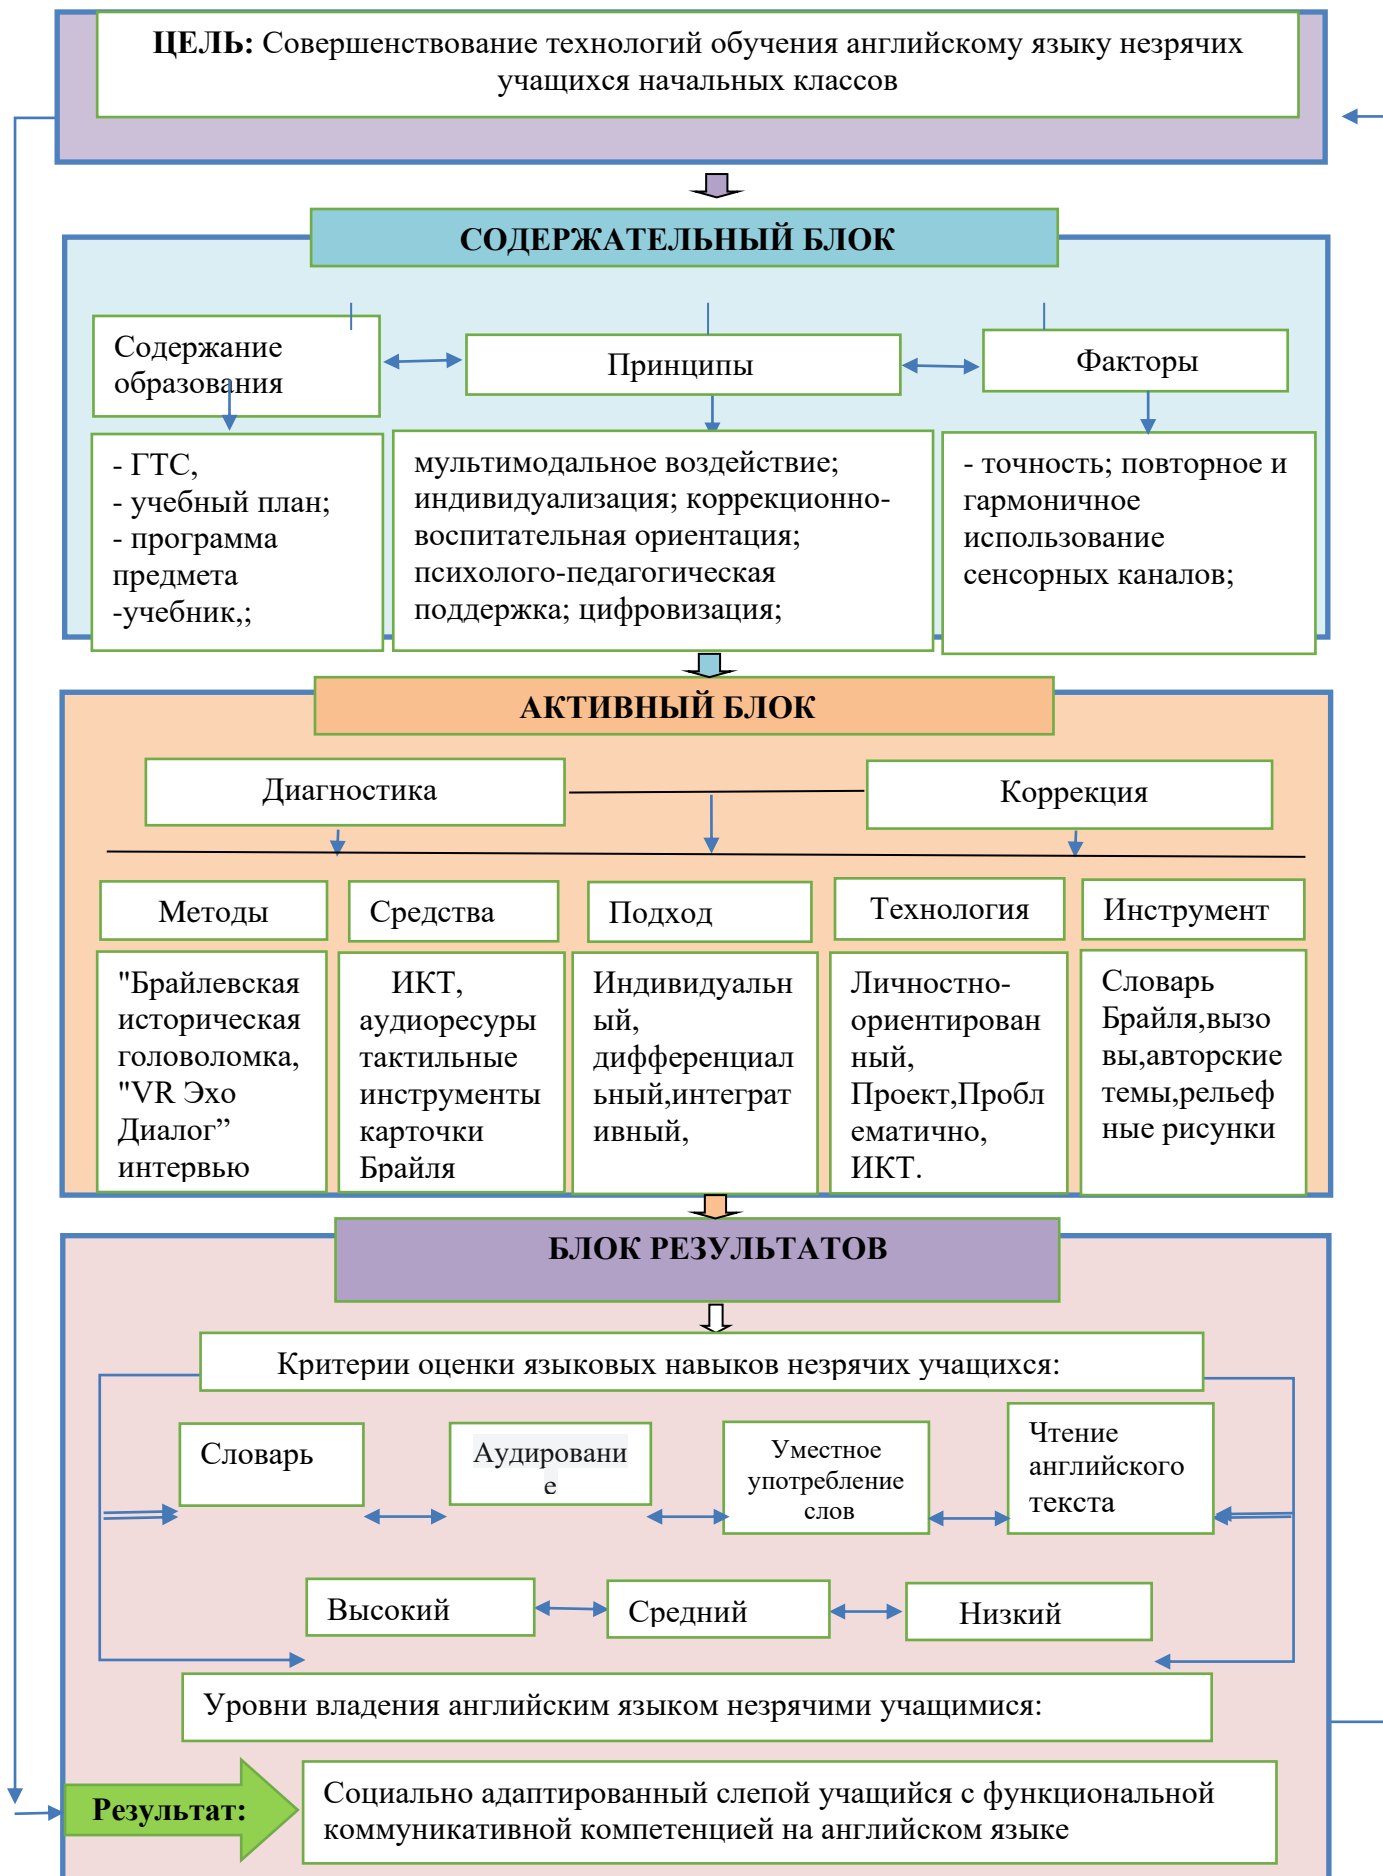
**ЦЕЛЬ:** Совершенствование технологий обучения английскому языку незрячих учащихся начальных классов

**СОДЕРЖАТЕЛЬНЫЙ БЛОК**

Содержание образования

Принципы

Факторы

- ГТС,
- учебный план;
- программа предмета
-учебник,;

мультимодальное воздействие; индивидуализация; коррекционно-воспитательная ориентация; психолого-педагогическая поддержка; цифровизация;

- точность; повторное и гармоничное использование сенсорных каналов;

**АКТИВНЫЙ БЛОК**

Диагностика

Коррекция

| Методы | Средства | Подход | Технология | Инструмент |
|---|---|---|---|---|
| "Брайлевская историческая головоломка, "VR Эхо Диалог" интервью | ИКТ, аудиоресурсы тактильные инструменты карточки Брайля | Индивидуальный, дифференциальный,интегративный, | Личностно-ориентированный, Проект,Проблематично, ИКТ. | Словарь Брайля,вызовы,авторские темы,рельефные рисунки |

**БЛОК РЕЗУЛЬТАТОВ**

Критерии оценки языковых навыков незрячих учащихся:

Словарь

Аудирование

Уместное употребление слов

Чтение английского текста

Высокий

Средний

Низкий

Уровни владения английским языком незрячими учащимися:

**Результат:**

Социально адаптированный слепой учащийся с функциональной коммуникативной компетенцией на английском языке